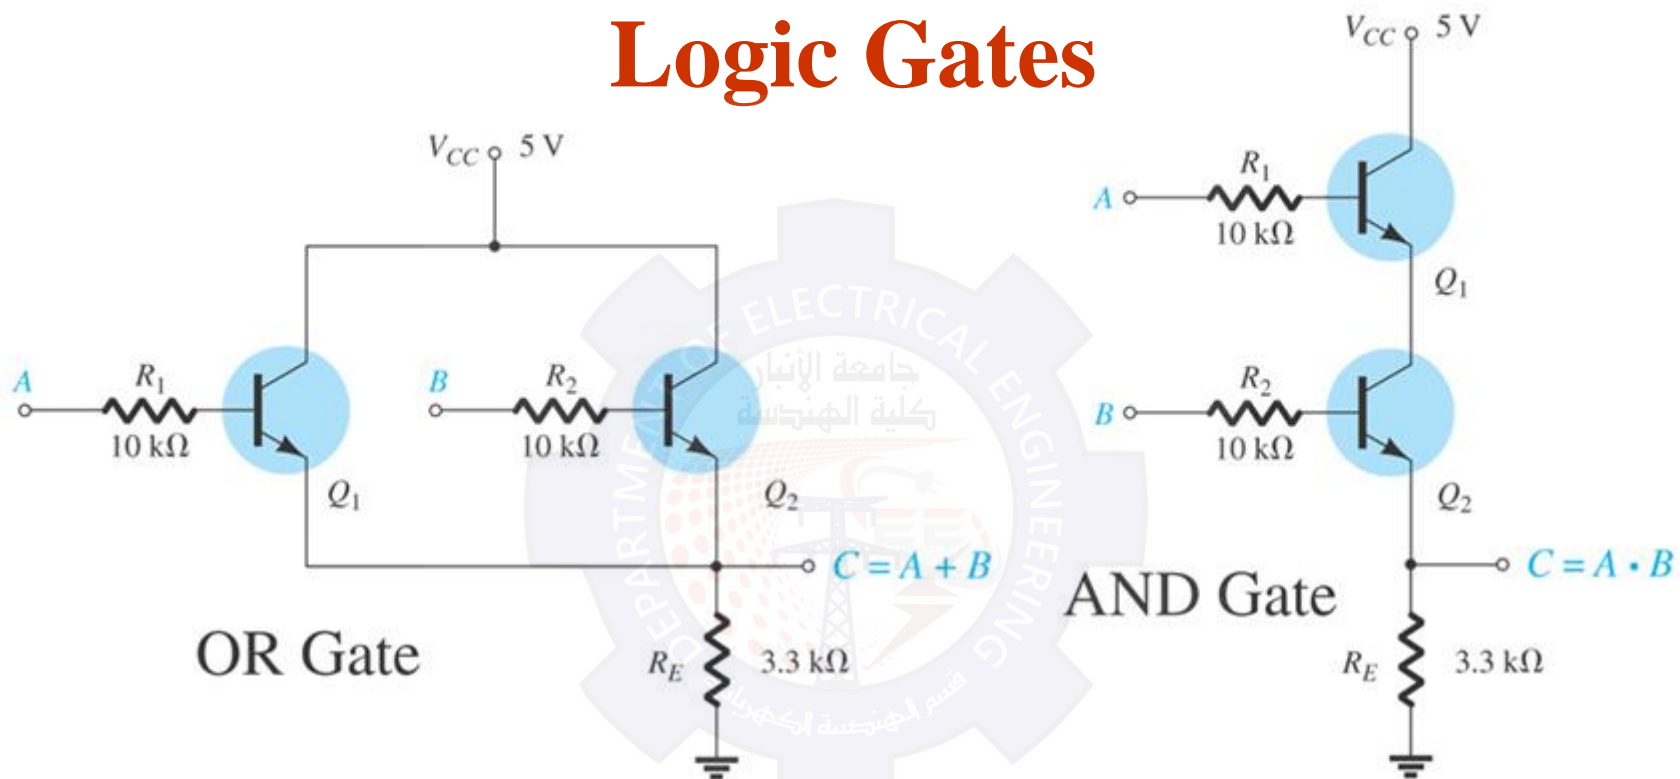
Logic Gates

$V_{CC}$ 5 V

A
$R_1$
10 kΩ
$Q_1$

B
$R_2$
10 kΩ
$Q_2$

$C = A + B$

$R_E$
3.3 kΩ

OR Gate

DEPARTMENT OF ELECTRICAL ENGINEERING
جامعة الأنبار
كلية الهندسة
قسم الهندسة الكهربائية

$V_{CC}$ 5 V

A
$R_1$
10 kΩ
$Q_1$

B
$R_2$
10 kΩ
$Q_2$

$C = A \cdot B$

AND Gate

$R_E$
3.3 kΩ